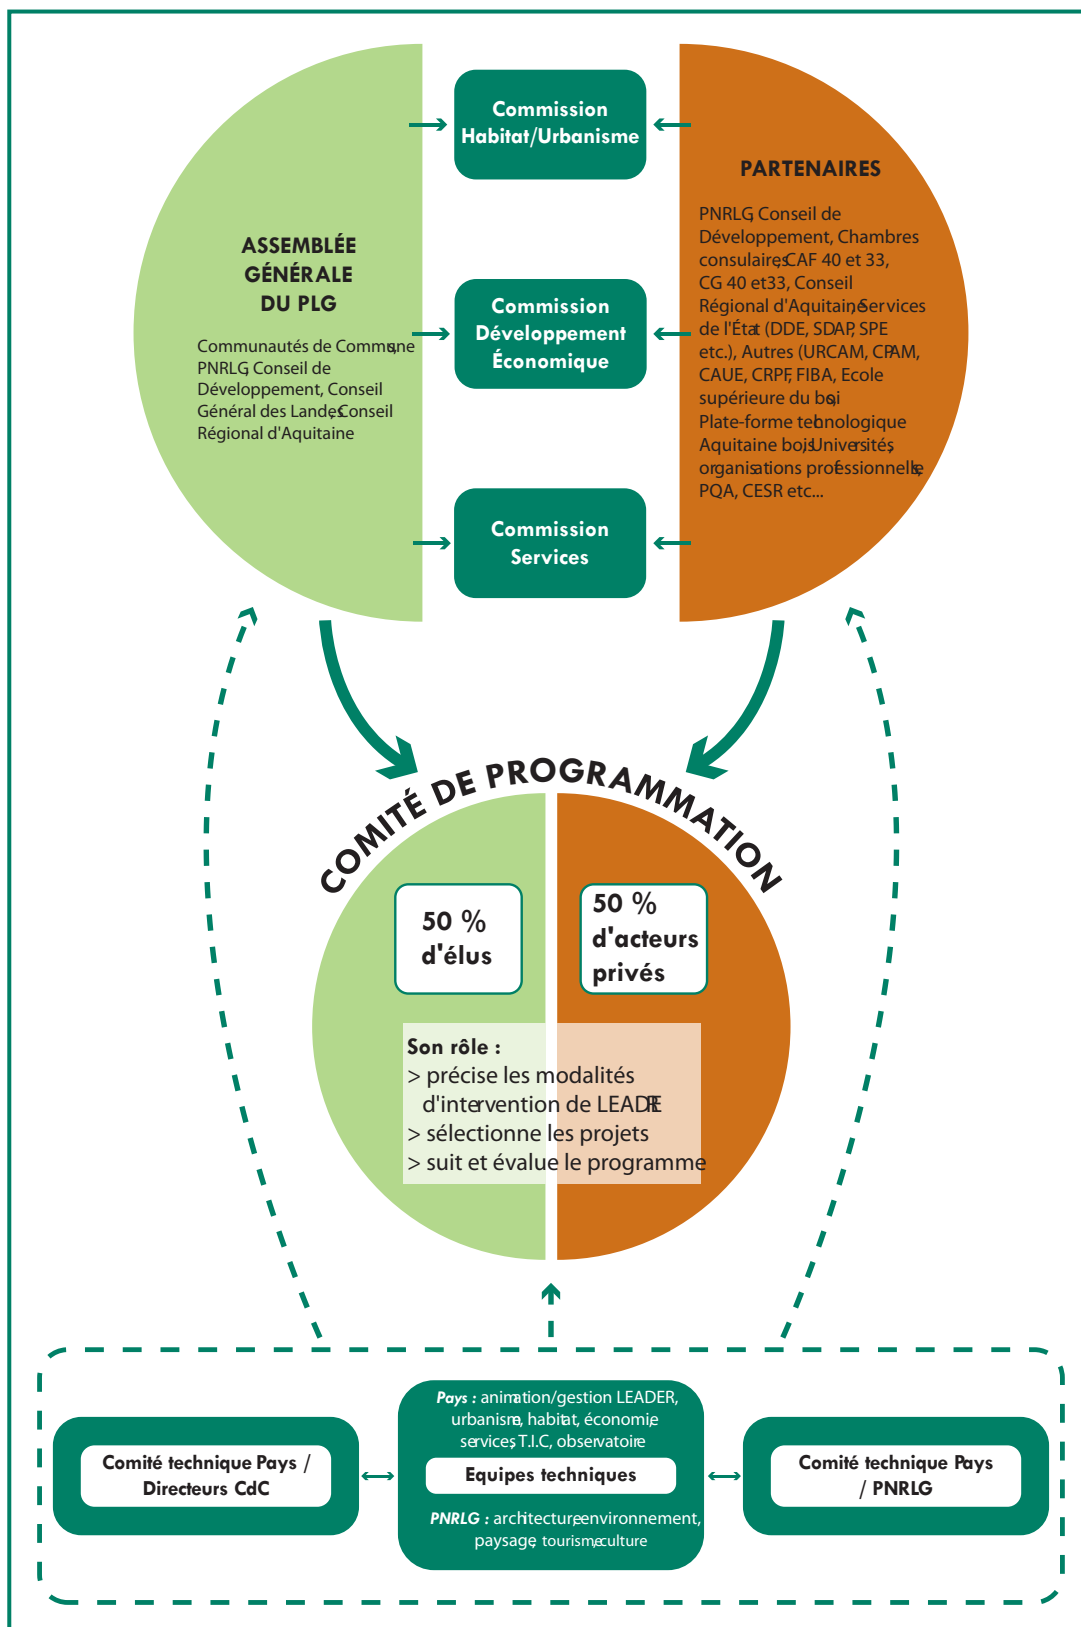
ASSEMBLÉE GÉNÉRALE DU PLG

Communautés de Commune, PNRLG, Conseil de Développement, Conseil Général des Landes, Conseil Régional d'Aquitaine

Commission Habitat/Urbanisme

Commission Développement Économique

Commission Services

PARTENAIRES

PNRLG, Conseil de Développement, Chambres consulaires, CAF 40 et 33, CG 40 et 33, Conseil Régional d'Aquitaine, Services de l'État (DDE, SDAP, SPE etc.), Autres (URCAM, CPAM, CAUE, CRPF, FIBA, Ecole supérieure du bois, Plate-forme technologique Aquitaine bois, Universités, organisations professionnelles, PQA, CESR etc...

COMITÉ DE PROGRAMMATION

50 % d'élus

50 % d'acteurs privés

Son rôle :
> précise les modalités d'intervention de LEADER
> sélectionne les projets
> suit et évalue le programme

Comité technique Pays / Directeurs CdC

Pays : animation/gestion LEADER, urbanisme, habitat, économie, services, T.I.C, observatoire

Equipes techniques

PNRLG : architecture, environnement, paysage, tourisme, culture

Comité technique Pays / PNRLG